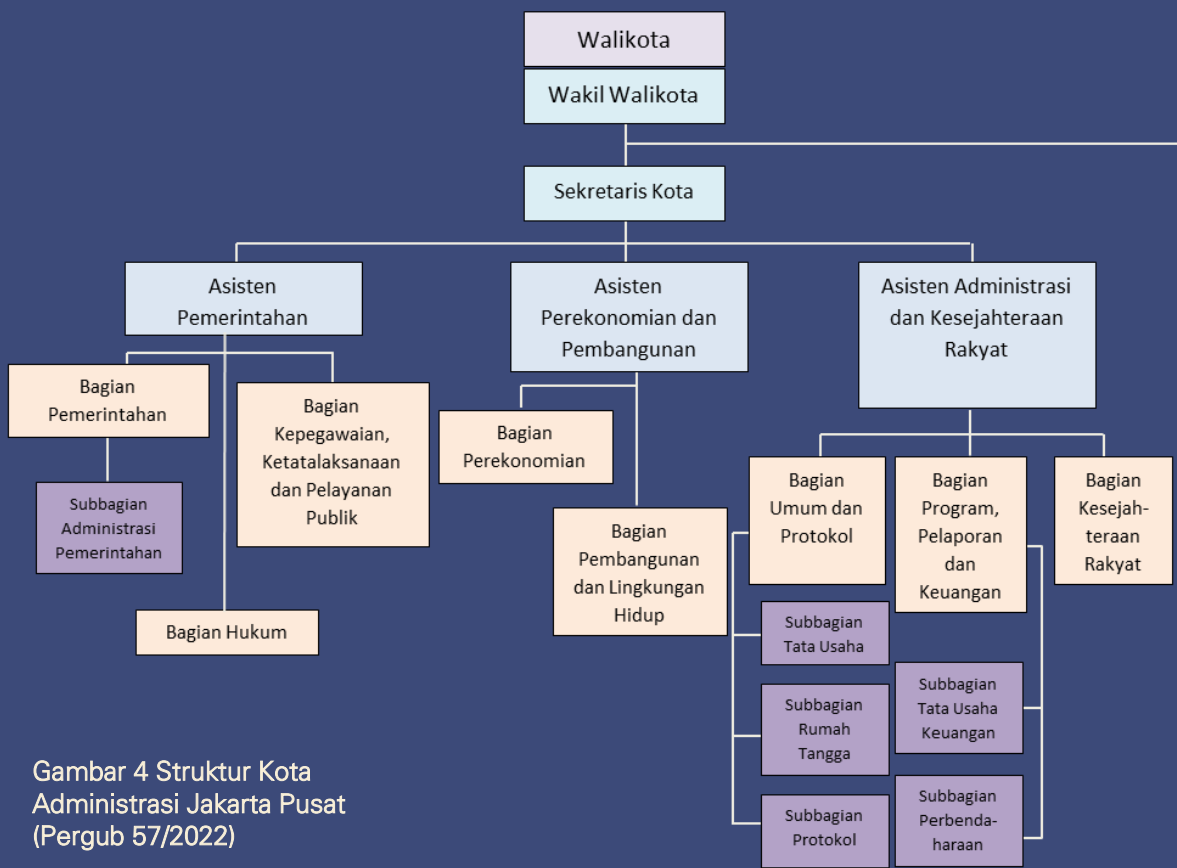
Walikota

Wakil Walikota

Sekretaris Kota

Asisten Pemerintahan

Asisten Perekonomian dan Pembangunan

Asisten Administrasi dan Kesejahteraan Rakyat

Bagian Pemerintahan

Subbagian Administrasi Pemerintahan

Bagian Kepegawaian, Ketatalaksanaan dan Pelayanan Publik

Bagian Hukum

Bagian Perekonomian

Bagian Pembangunan dan Lingkungan Hidup

Bagian Umum dan Protokol

Bagian Program, Pelaporan dan Keuangan

Bagian Kesejahteraan Rakyat

Subbagian Tata Usaha

Subbagian Rumah Tangga

Subbagian Protokol

Subbagian Tata Usaha Keuangan

Subbagian Perbendaharaan

Gambar 4 Struktur Kota Administrasi Jakarta Pusat (Pergub 57/2022)